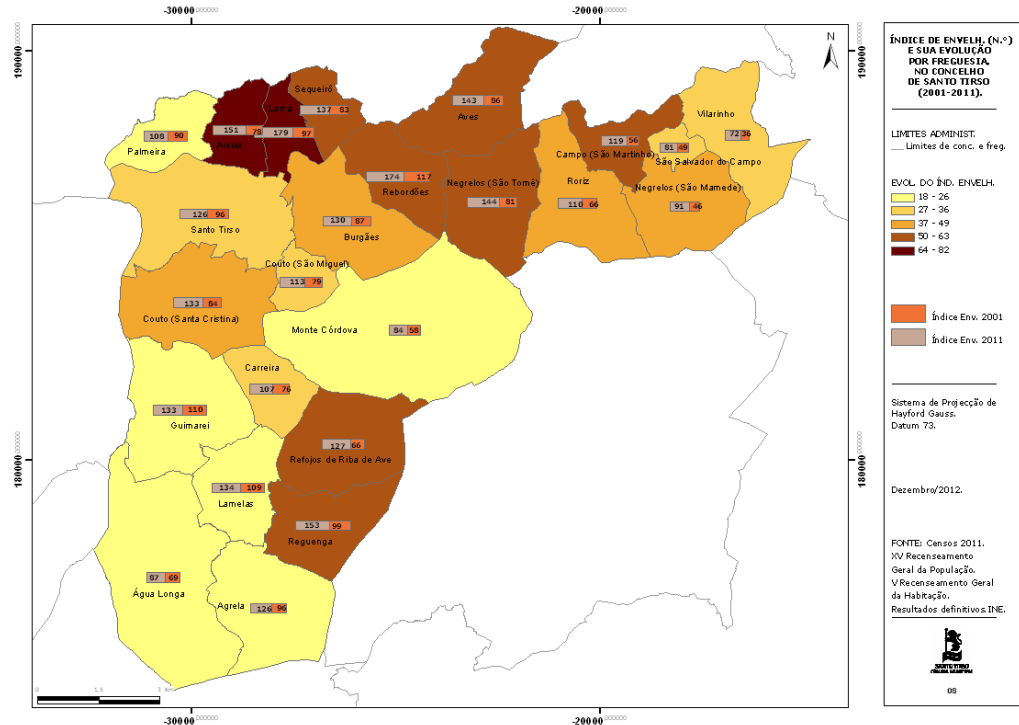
-30000.000000
-20000.000000
190000.000000
180000.000000
190000.000000
180000.000000
-30000.000000
-20000.000000

N

ÍNDICE DE ENVELH. (N.º) E SUA EVOLUÇÃO POR FREGUESIA, NO CONCELHO DE SANTO TIRSO (2001-2011).

LIMITES ADMINIST.
Limites de conc. e freg.

EVOL. DO ÍND. ENVELH.
18 - 26
27 - 36
37 - 49
50 - 63
64 - 82

Índice Env. 2001
Índice Env. 2011

Sistema de Projecção de Hayford Gauss. Datum 73.

Dezembro/2012.

FONTE: Censos 2011. XV Recenseamento Geral da População. V Recenseamento Geral da Habitação. Resultados definitivos. INE.

Sequeirô 137 83
Lama 179 97
Areias 151 78
Palmeira 108 90
Aves 143 86
Vilarinho 72 36
Campo (São Martinho) 119 56
São Salvador do Campo 81 49
Rebordões 174 117
Negrelos (São Tomé) 144 81
Roriz 110 66
Negrelos (São Mamede) 91 46
Santo Tirso 126 96
Burgães 130 87
Couto (São Miguel) 113 79
Couto (Santa Cristina) 133 84
Monte Córdova 84 58
Carreira 107 76
Guimarei 133 110
Refojos de Riba de Ave 127 66
Lamelas 134 109
Reguenga 153 99
Água Longa 87 69
Agrela 126 96

0 1,5 3 Km

SANTO TIRSO CÂMARA MUNICIPAL

08